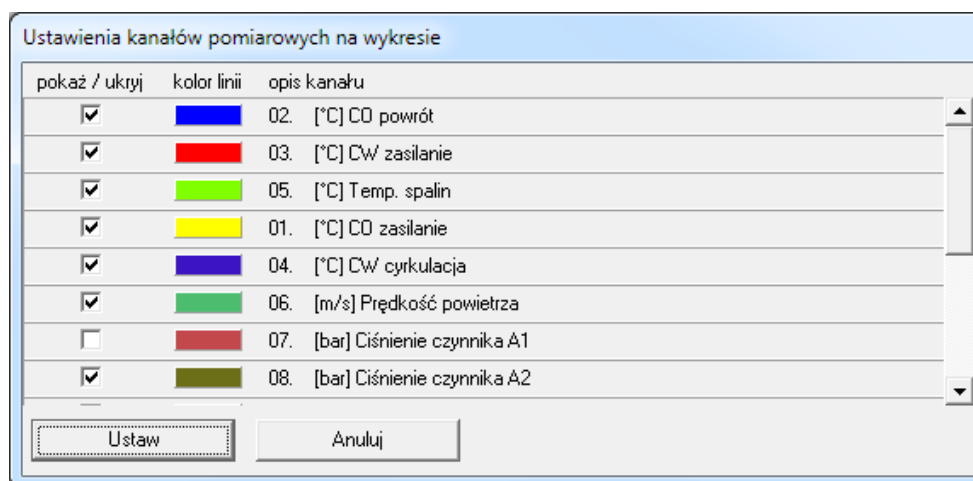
Ustawienia kanałów pomiarowych na wykresie

| pokaż / ukryj | kolor linii | opis kanału |
|---|---|---|
| ☑ | | 02. [°C] CO powrót |
| ☑ | | 03. [°C] CW zasilanie |
| ☑ | | 05. [°C] Temp. spalin |
| ☑ | | 01. [°C] CO zasilanie |
| ☑ | | 04. [°C] CW cyrkulacja |
| ☑ | | 06. [m/s] Prędkość powietrza |
| ☐ | | 07. [bar] Ciśnienie czynnika A1 |
| ☑ | | 08. [bar] Ciśnienie czynnika A2 |

Ustaw Anuluj